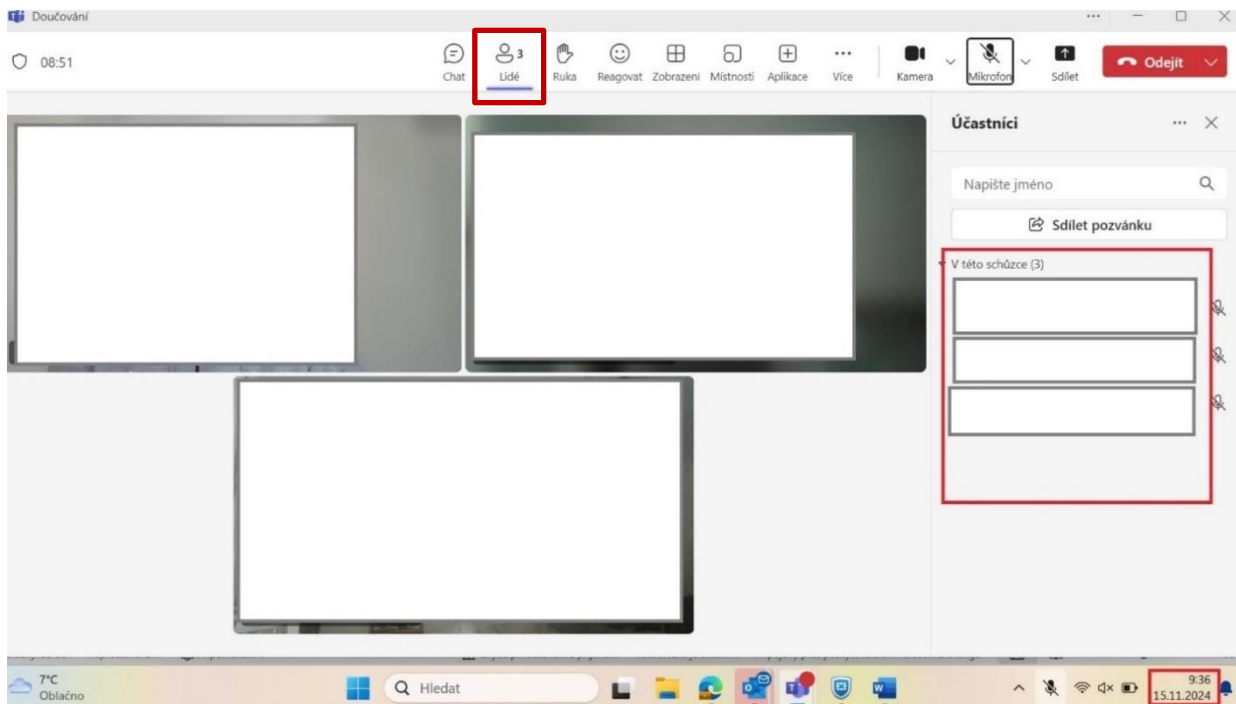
Doučování

08:51

Chat
3
Lidé
Ruka
Reagovat
Zobrazení
Místnosti
Aplikace
Více
Kamera
Mikrofon
Sdílet
Odejít

Účastníci

Napište jméno

Sdílet pozvánku

V této schůzce (3)

7°C
Oblačno

Hledat

9:36
15.11.2024